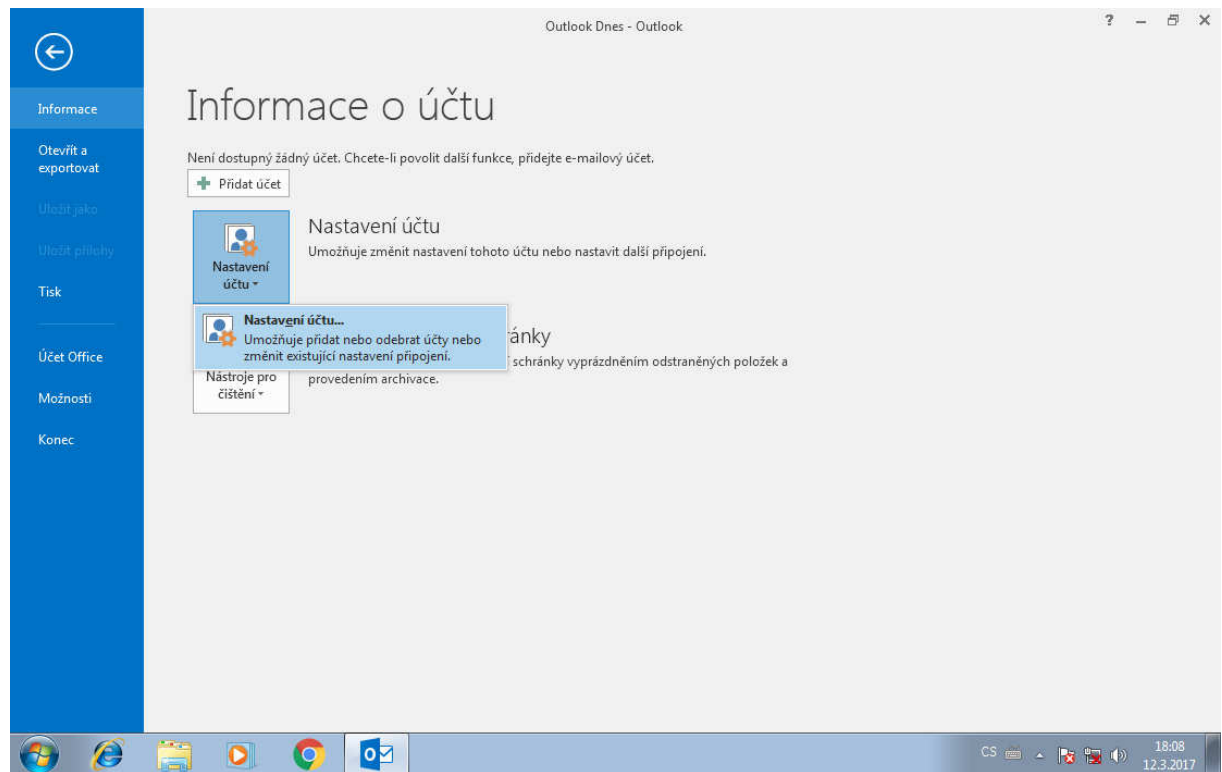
Outlook Dnes - Outlook

? – ☐ ×

Informace

Otevřít a exportovat

Uložit jako

Uložit přílohy

Tisk

Účet Office

Možnosti

Konec

Informace o účtu

Není dostupný žádný účet. Chcete-li povolit další funkce, přidejte e-mailový účet.

Přidat účet

Nastavení účtu

Nastavení účtu
Umožňuje změnit nastavení tohoto účtu nebo nastavit další připojení.

Nastavení účtu...
Umožňuje přidat nebo odebrat účty nebo změnit existující nastavení připojení.

ánky

Nástroje pro čištění

schránky vyprázdněním odstraněných položek a provedením archivace.

CS

18:08
12.3.2017